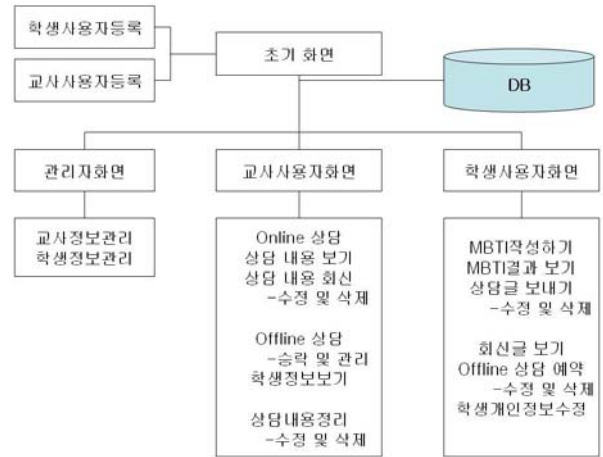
학생사용자등록

교사사용자등록

초기 화면

DB

관리자화면

교사정보관리
학생정보관리

교사사용자화면

Online 상담
상담 내용 보기
상담 내용 회신
-수정 및 삭제

Offline 상담
-승락 및 관리
학생정보보기

상담내용정리
-수정 및 삭제

학생사용자화면

MBTI작성하기
MBTI결과 보기
상담글 보내기
-수정 및 삭제

회신글 보기
Offline 상담 예약
-수정 및 삭제
학생개인정보수정